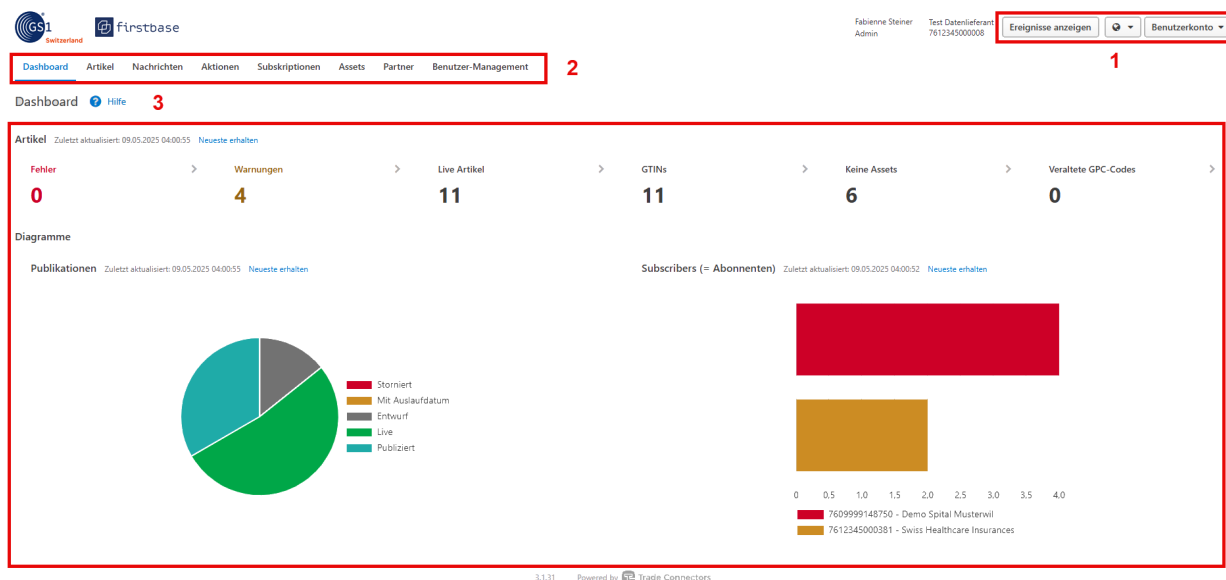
GS1 Switzerland firstbase

Fabienne Steiner
Admin

Test Datenlieferant
7612345000008

Ereignisse anzeigen | Benutzerkonto

1

Dashboard | Artikel | Nachrichten | Aktionen | Subskriptionen | Assets | Partner | Benutzer-Management

2

Dashboard Hilfe 3

Artikel Zuletzt aktualisiert: 09.05.2025 04:00:55 Neueste erhalten

| Fehler | Warnungen | Live Artikel | GTINs | Keine Assets | Veraltete GPC-Codes |
|---|---|---|---|---|---|
| 0 | 4 | 11 | 11 | 6 | 0 |

Diagramme

Publikationen Zuletzt aktualisiert: 09.05.2025 04:00:55 Neueste erhalten

Storniert
Mit Auslaufdatum
Entwurf
Live
Publiziert

Subscribers (= Abonnenten) Zuletzt aktualisiert: 09.05.2025 04:00:52 Neueste erhalten

0 0.5 1.0 1.5 2.0 2.5 3.0 3.5 4.0

7609999148750 - Demo Spital Musterwil
7612345000381 - Swiss Healthcare Insurances

3.1.31 Powered by Trade Connectors